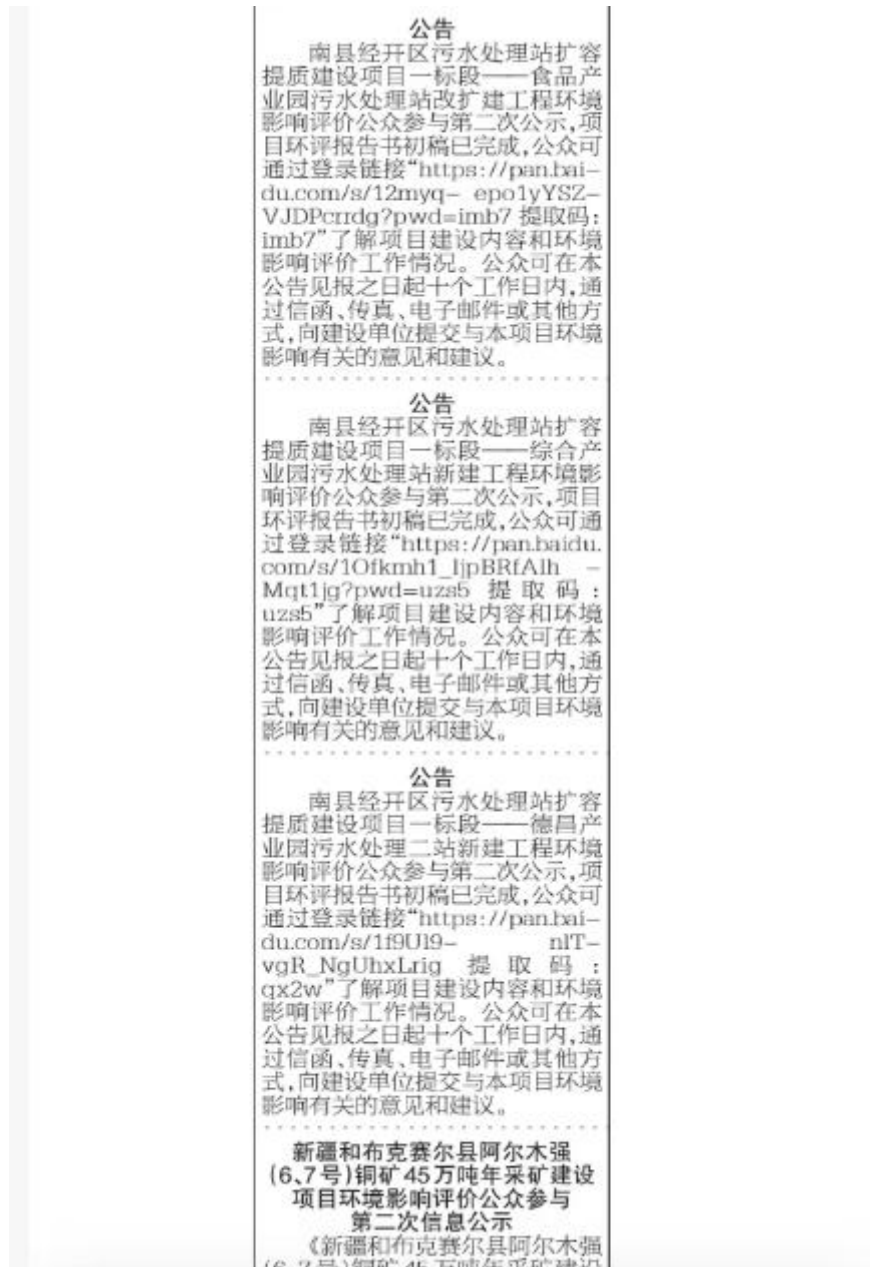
公告

南县经开区污水处理站扩容提质建设项目一标段——食品产业园污水处理站改扩建工程环境影响评价公众参与第二次公示，项目环评报告书初稿已完成，公众可通过登录链接"https://pan.baidu.com/s/12myq- epo1yYSZ-VJDPcrrdg?pwd=imb7 提取码：imb7"了解项目建设内容和环境影响评价工作情况。公众可在本公告见报之日起十个工作日内，通过信函、传真、电子邮件或其他方式，向建设单位提交与本项目环境影响有关的意见和建议。

公告

南县经开区污水处理站扩容提质建设项目一标段——综合产业园污水处理站新建工程环境影响评价公众参与第二次公示，项目环评报告书初稿已完成，公众可通过登录链接"https://pan.baidu.com/s/1Ofkmh1_ljpBRfAlh -Mqt1jg?pwd=uzs5 提取码：uzs5"了解项目建设内容和环境影响评价工作情况。公众可在本公告见报之日起十个工作日内，通过信函、传真、电子邮件或其他方式，向建设单位提交与本项目环境影响有关的意见和建议。

公告

南县经开区污水处理站扩容提质建设项目一标段——德昌产业园污水处理二站新建工程环境影响评价公众参与第二次公示，项目环评报告书初稿已完成，公众可通过登录链接"https://pan.baidu.com/s/1f9Ul9- nlT-vgR_NgUhxLrig 提取码：qx2w"了解项目建设内容和环境影响评价工作情况。公众可在本公告见报之日起十个工作日内，通过信函、传真、电子邮件或其他方式，向建设单位提交与本项目环境影响有关的意见和建议。

新疆和布克赛尔县阿尔木强(6、7号)铜矿45万吨年采矿建设项目环境影响评价公众参与第二次信息公示

《新疆和布克赛尔县阿尔木强 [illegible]